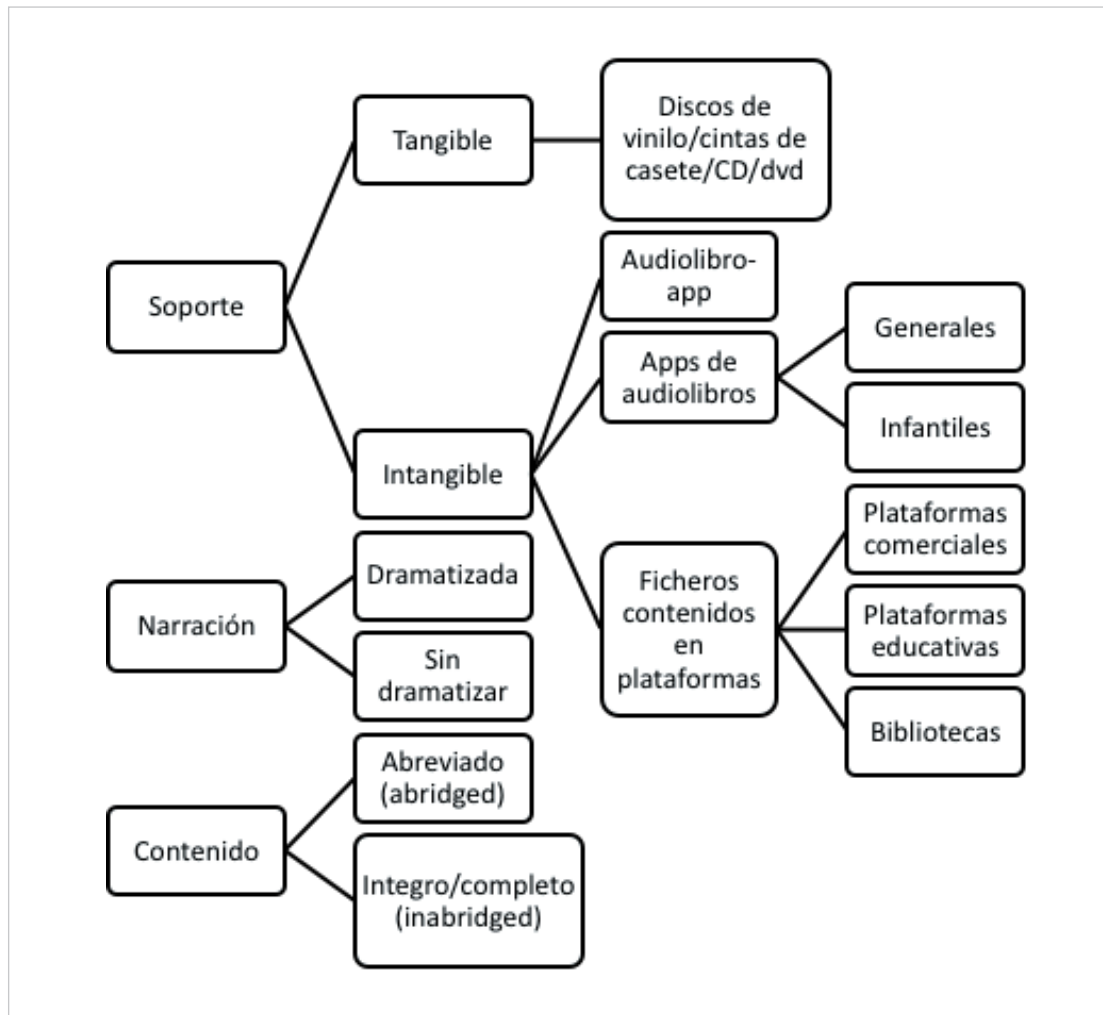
Soporte

Tangible

Discos de vinilo/cintas de casete/CD/dvd

Intangible

Audiolibro-app

Apps de audiolibros

Generales

Infantiles

Ficheros contenidos en plataformas

Plataformas comerciales

Plataformas educativas

Bibliotecas

Narración

Dramatizada

Sin dramatizar

Contenido

Abreviado (abridged)

Integro/completo (inabridged)